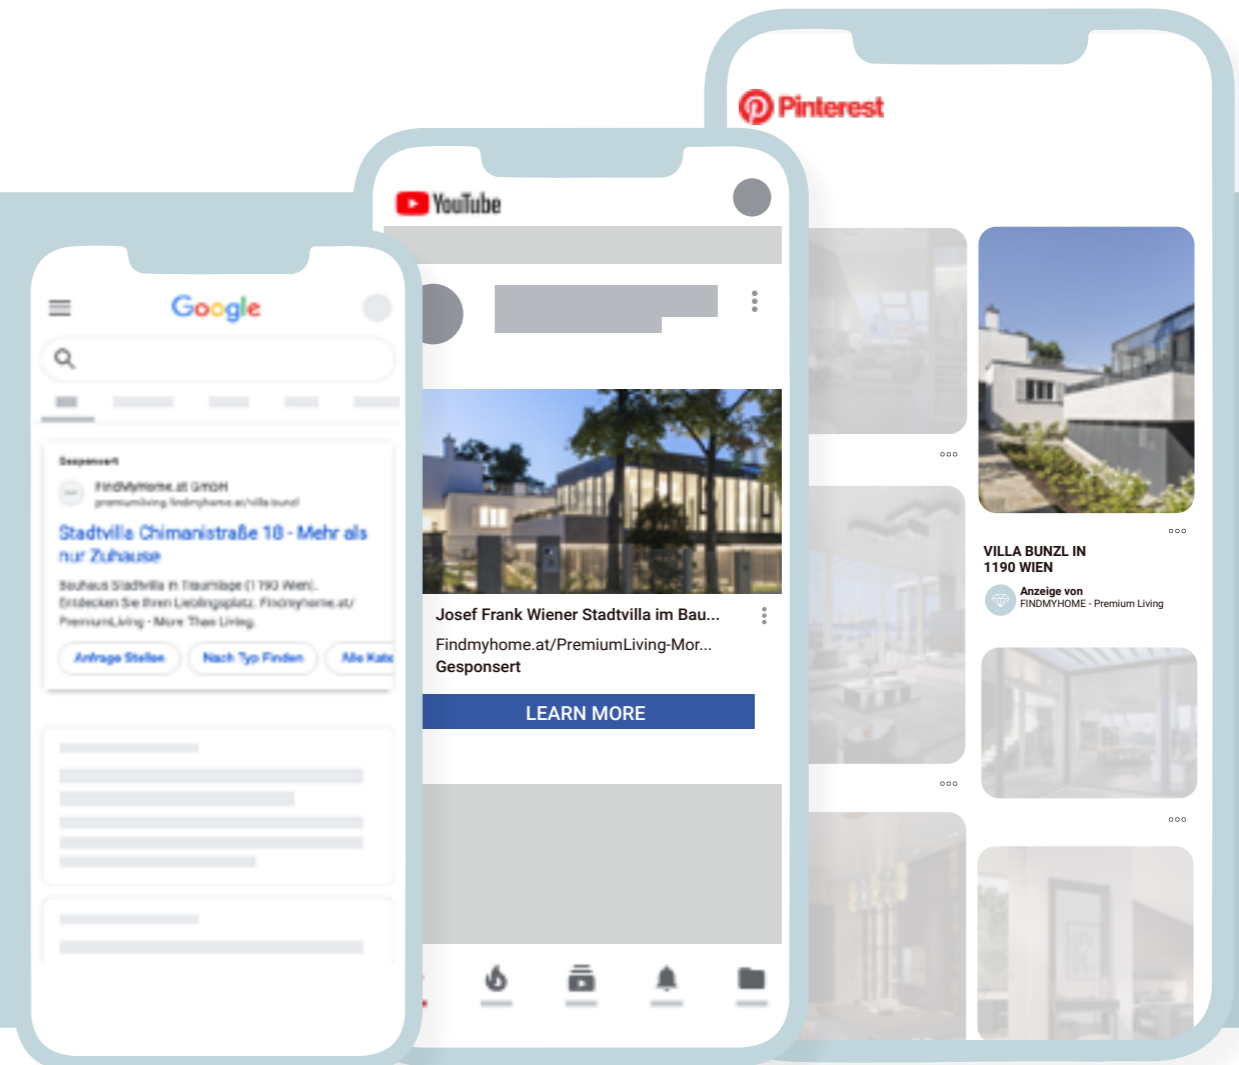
Google

Gesponsert

FindMyHome.at GmbH
premiumliving.findmyhome.at/villa-bunzl

Stadtvilla Chimanistraße 18 - Mehr als nur Zuhause

Bauhaus Stadtvilla in Traumlage (1190 Wien). Entdecken Sie Ihren Lieblingsplatz. Findmyhome.at/ PremiumLiving - More Than Living.

Anfrage Stellen
Nach Typ Finden
Alle Kate

YouTube

Josef Frank Wiener Stadtvilla im Bau...
Findmyhome.at/PremiumLiving-Mor...
Gesponsert

LEARN MORE

Pinterest

VILLA BUNZL IN 1190 WIEN
Anzeige von
FINDMYHOME - Premium Living